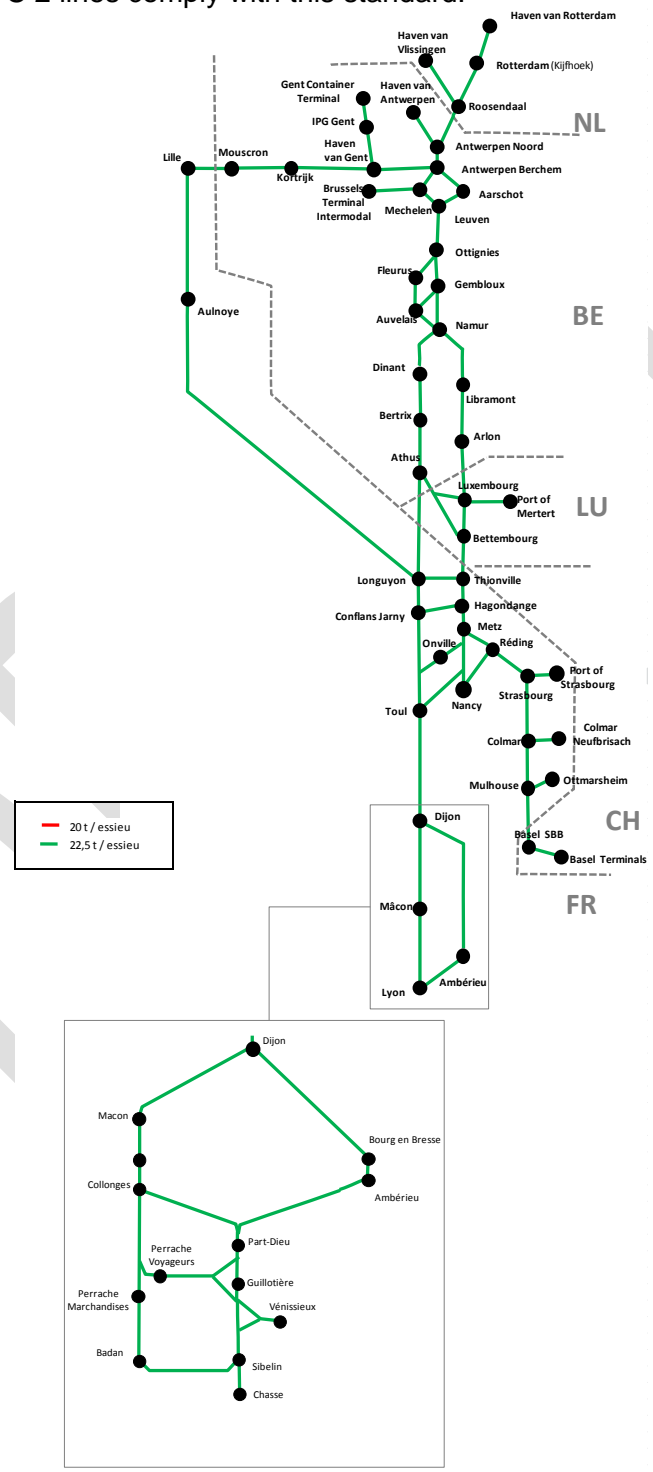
C 2 lines comply with this standard.

Haven van Rotterdam
Haven van Vlissingen
Rotterdam (Kijfhoek)
Gent Container Terminal
Haven van Antwerpen
Roosendaal
NL
IPG Gent
Antwerpen Noord
Haven van Gent
Lille
Mouscron
Kortrijk
Antwerpen Berchem
Brussels Terminal Intermodal
Aarschot
Mechelen
Leuven
Ottignies
Fleurus
Gembloux
Aulnoye
BE
Auvelais
Namur
Dinant
Libramont
Bertrix
Arlon
Athus
Luxembourg
Port of Mertert
LU
Bettembourg
Longuyon
Thionville
Hagondange
Conflans Jarny
Metz
Onville
Réding
Port of Strasbourg
Strasbourg
Nancy
Toul
Colmar
Colmar Neufbrisach
Mulhouse
Ottmarsheim
20 t / essieu
22,5 t / essieu
Dijon
CH
Basel SBB
Basel Terminals
FR
Mâcon
Ambérieu
Lyon
Dijon
Macon
Bourg en Bresse
Collonges
Ambérieu
Part-Dieu
Perrache Voyageurs
Guillotière
Perrache Marchandises
Vénissieux
Badan
Sibelin
Chasse